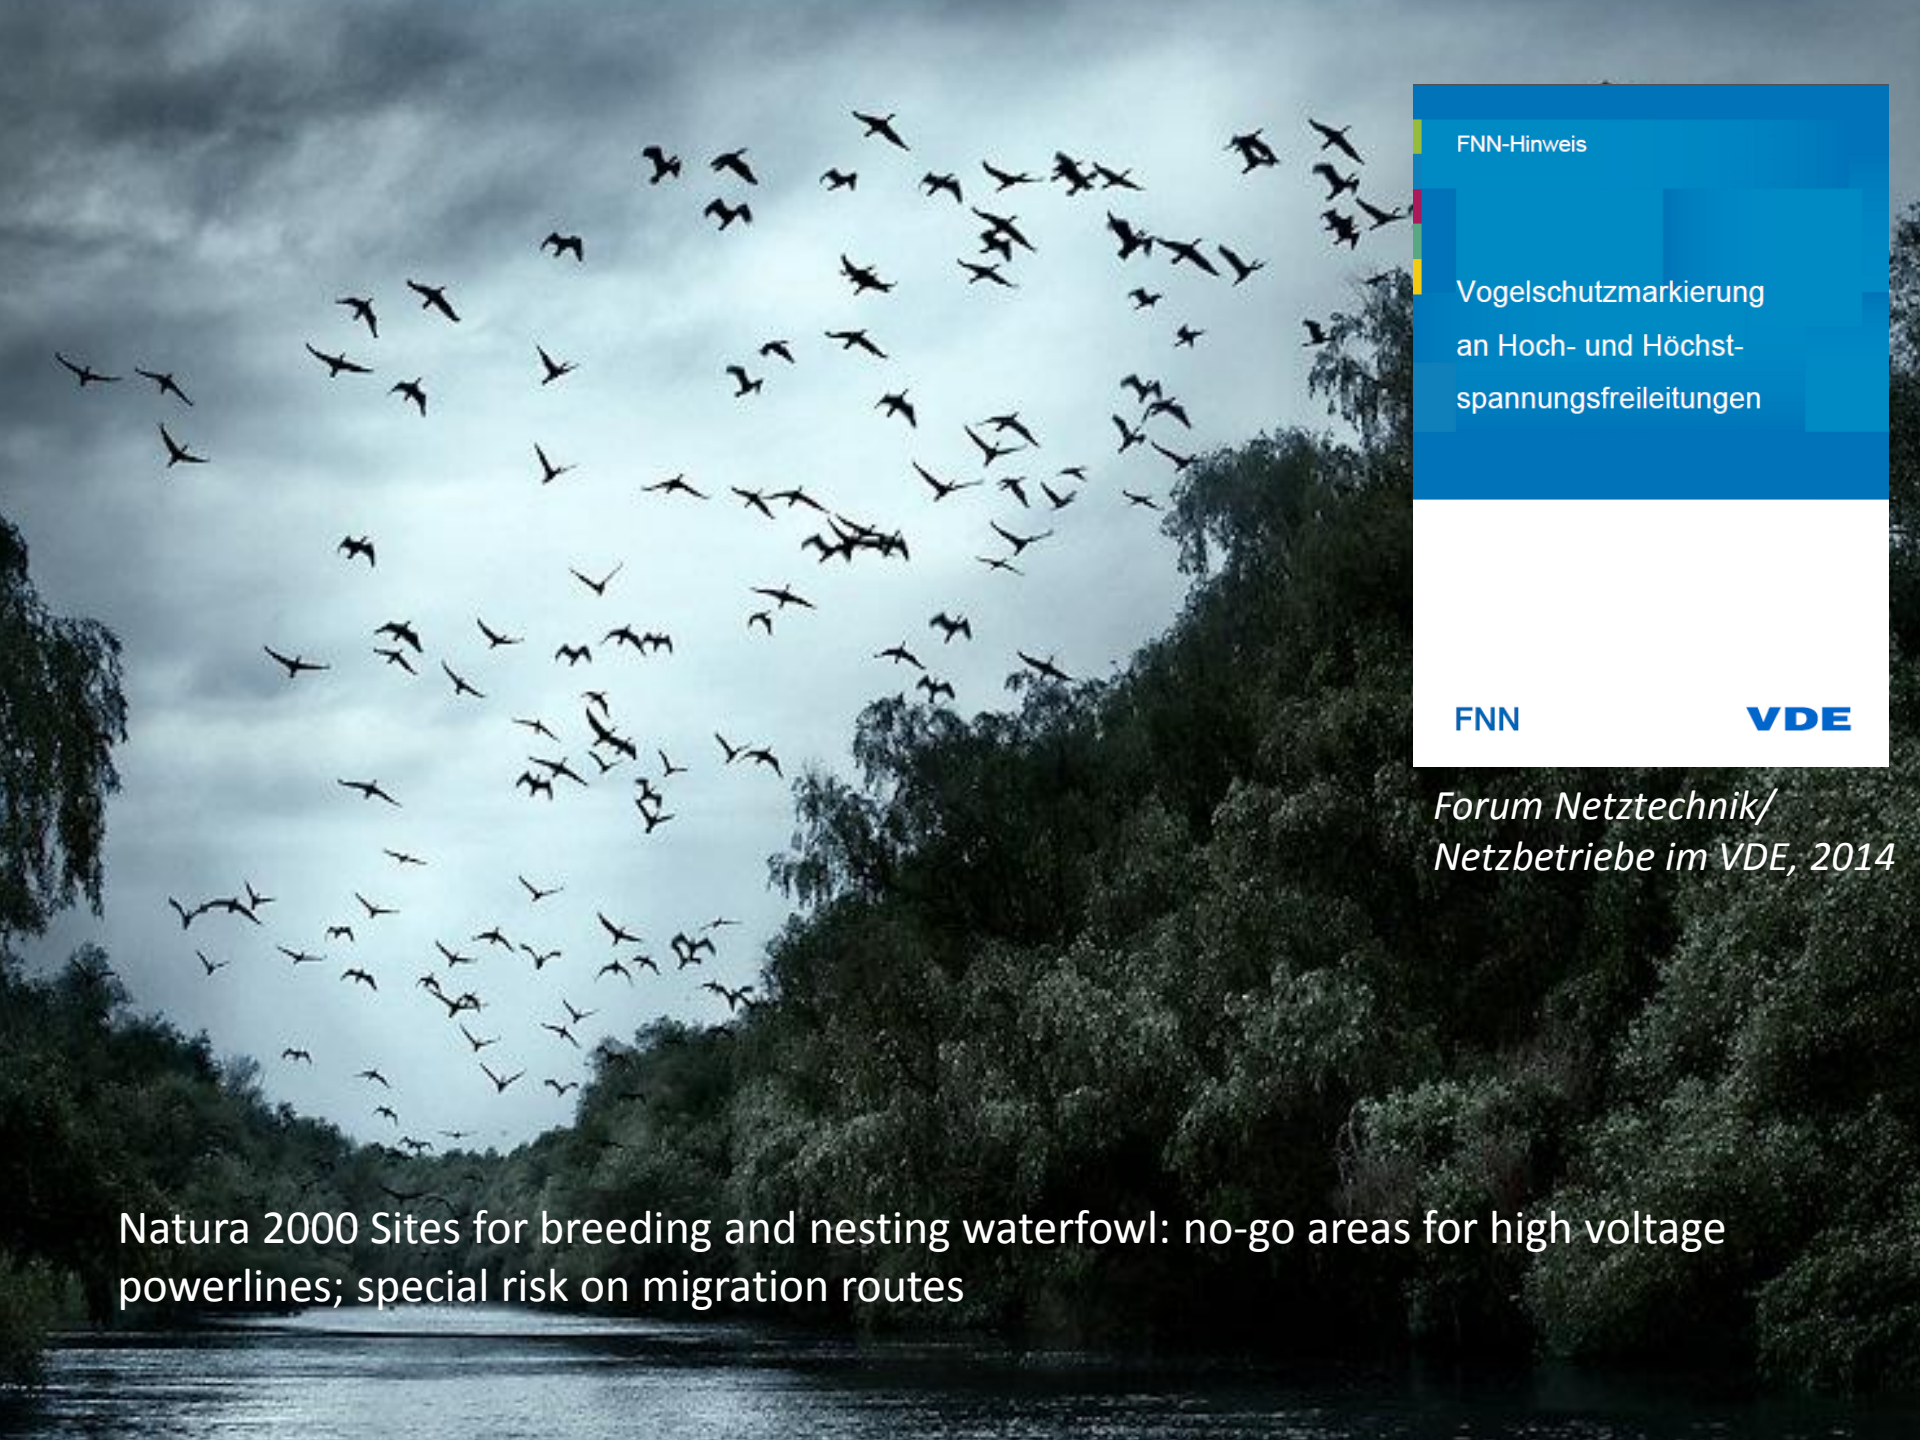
FNN-Hinweis

Vogelschutzmarkierung an Hoch- und Höchstspannungsfreileitungen

FNN

VDE

Forum Netztechnik/ Netzbetriebe im VDE, 2014

Natura 2000 Sites for breeding and nesting waterfowl: no-go areas for high voltage powerlines; special risk on migration routes